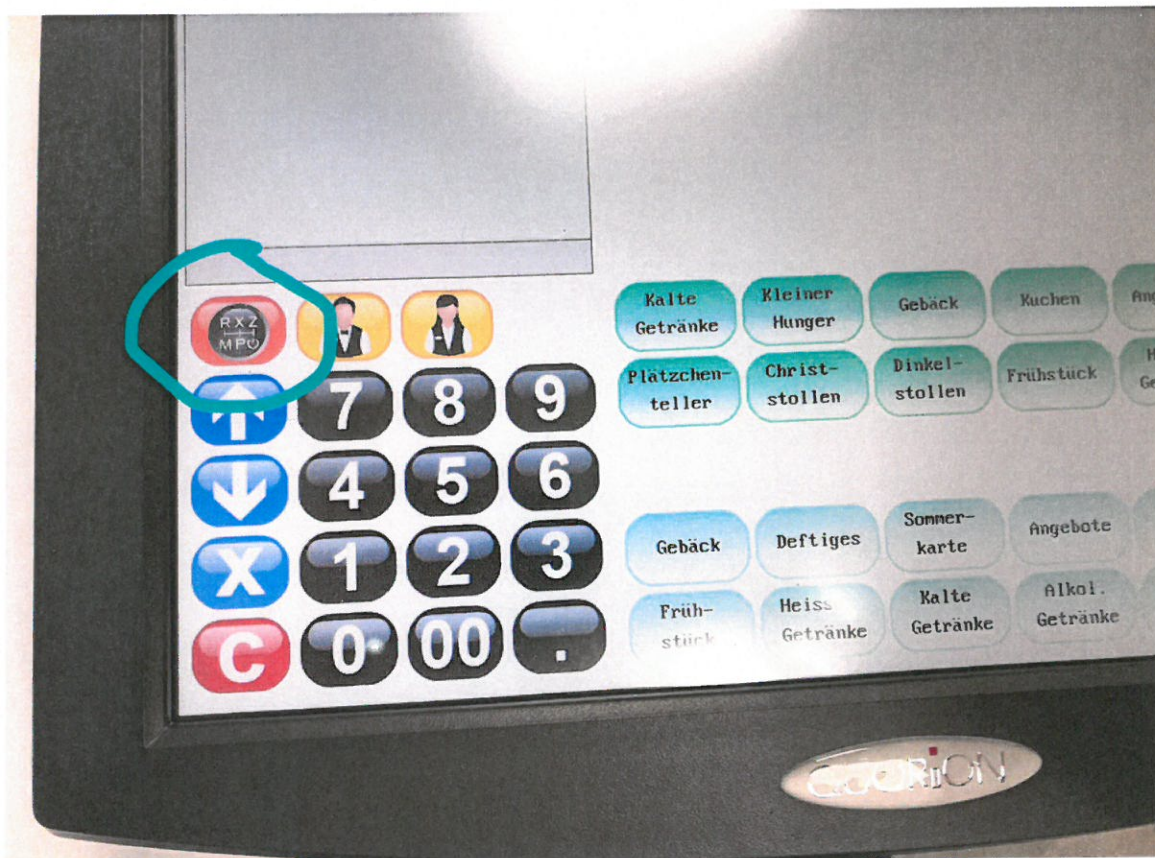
R X Z
M P ⏻

7 8 9
4 5 6
1 2 3
C 0 00 .

Kalte Getränke
Kleiner Hunger
Gebäck
Kuchen
An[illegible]

Plätzchenteller
Christstollen
Dinkelstollen
Frühstück
H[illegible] Ge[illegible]

Gebäck
Deftiges
Sommerkarte
Angebote

Frühstück
Heiss Getränke
Kalte Getränke
Alkol. Getränke

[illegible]ORION